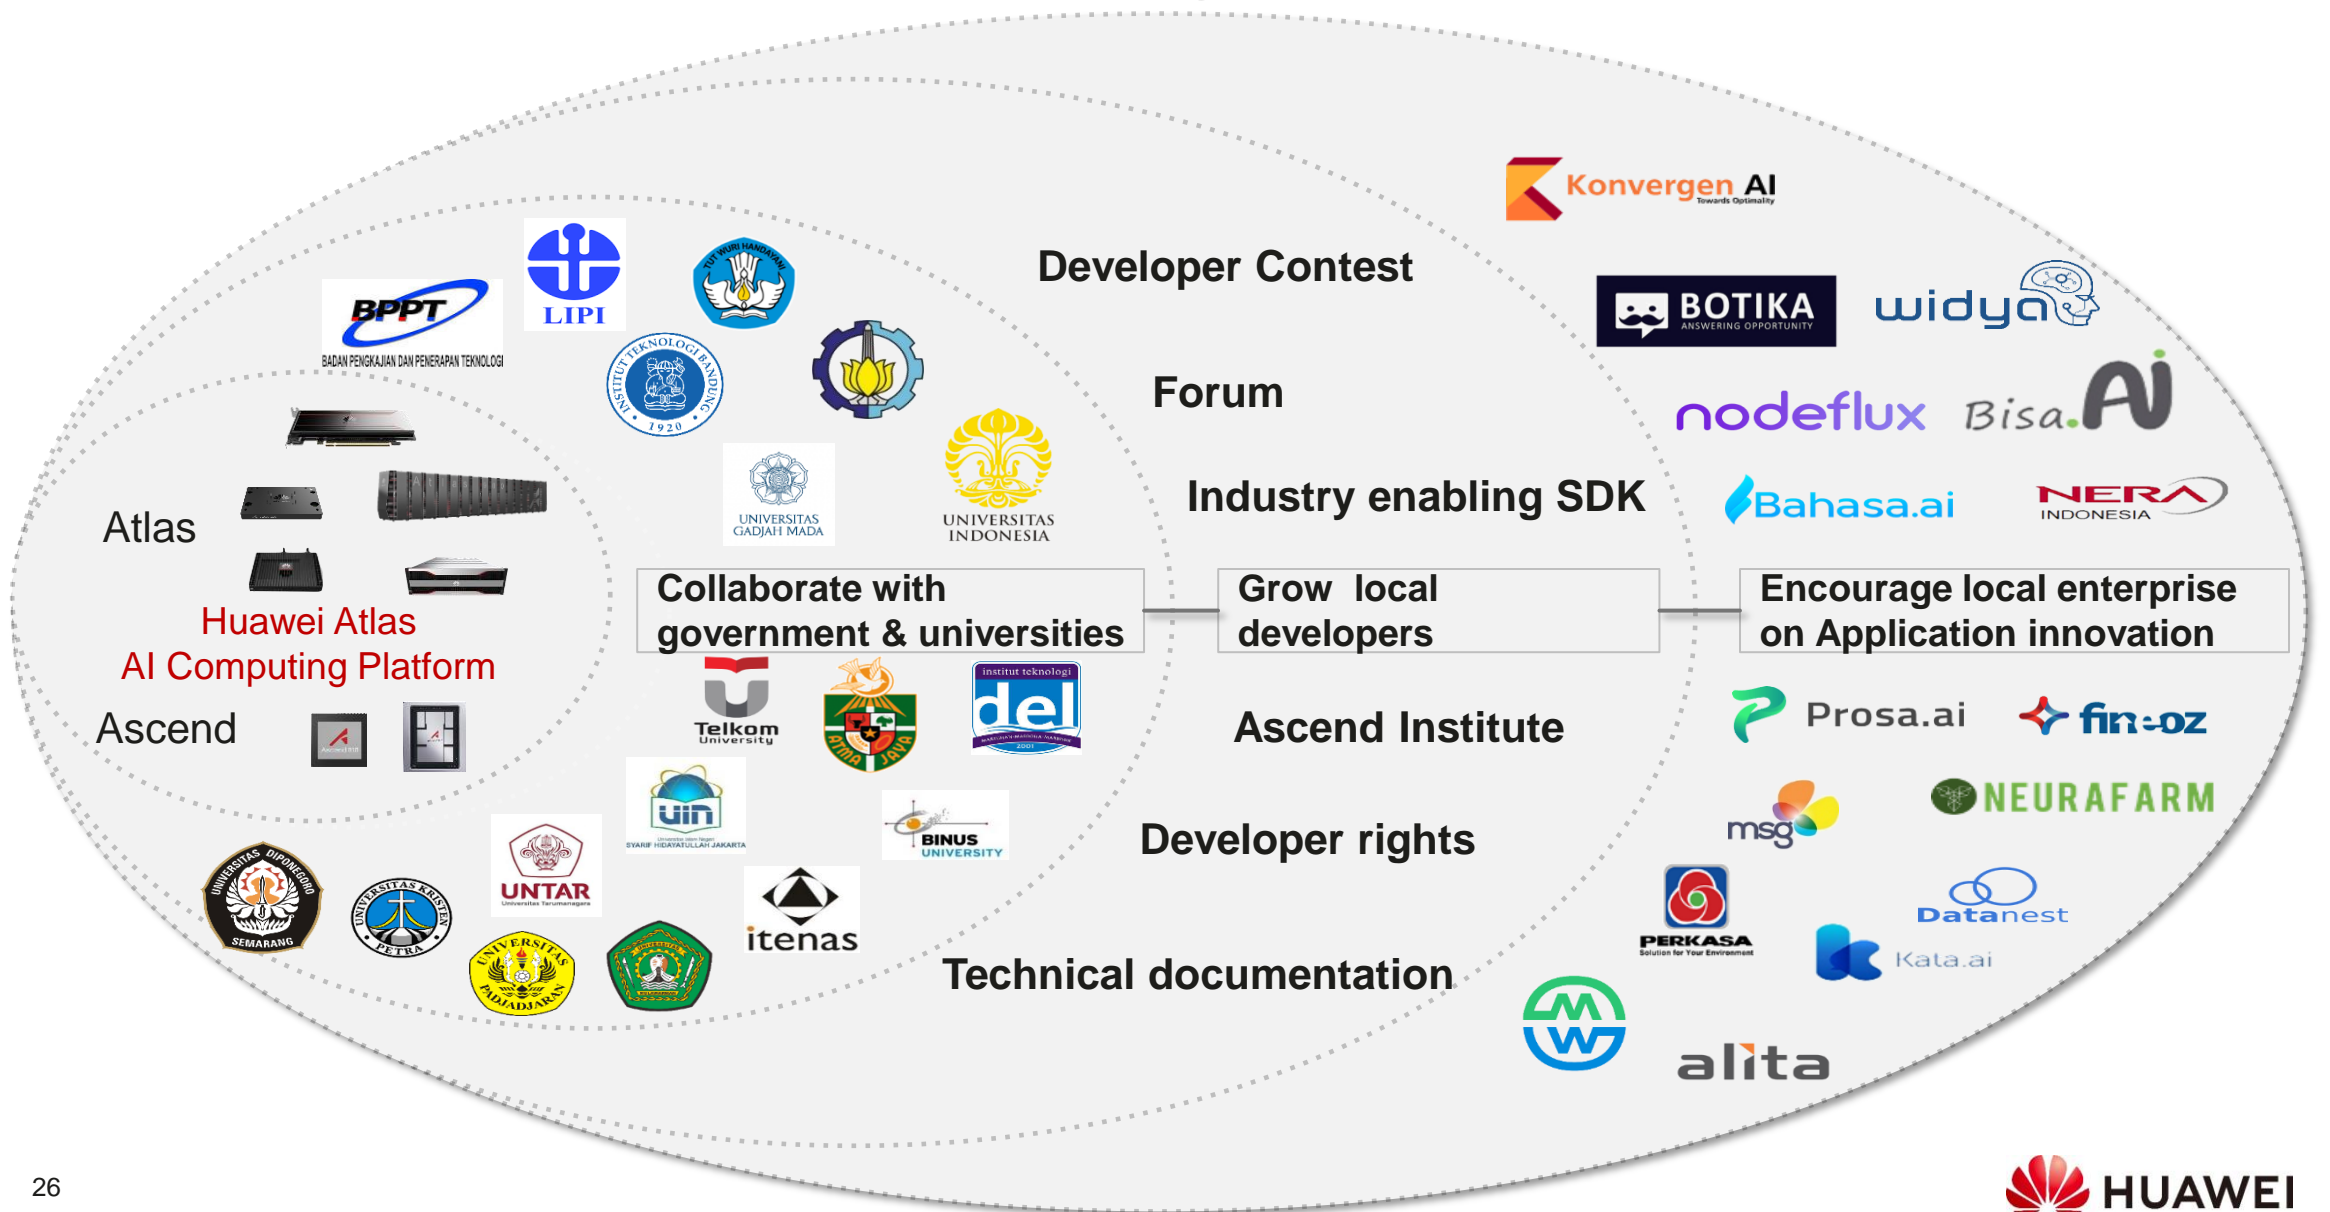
Konvergen AI
Towards Optimality

Developer Contest

BOTIKA
ANSWERING OPPORTUNITY

widya

BPPT
BADAN PENGKAJIAN DAN PENERAPAN TEKNOLOGI

LIPI

TUT WURI HANDAYANI

INSTITUT TEKNOLOGI BANDUNG 1920

Forum

nodeflux

Bisa.Ai

Atlas

UNIVERSITAS GADJAH MADA

UNIVERSITAS INDONESIA

Industry enabling SDK

Bahasa.ai

NERA INDONESIA

Huawei Atlas
AI Computing Platform

Collaborate with government & universities

Grow local developers

Encourage local enterprise on Application innovation

Ascend

Telkom University

ATMA JAYA

institut teknologi del
2001

Ascend Institute

Prosa.ai

fin-oz

uin
SYARIF HIDAYATULLAH JAKARTA

BINUS UNIVERSITY

Developer rights

msg

NEURAFARM

UNIVERSITAS DIPONEGORO SEMARANG

UNIVERSITAS KRISTEN PETRA

UNTAR
Universitas Tarumanagara

UNIVERSITAS PADJADJARAN

itenas

Technical documentation

PERKASA
Solution for Your Environment

Datanest

Kata.ai

alita

26

HUAWEI